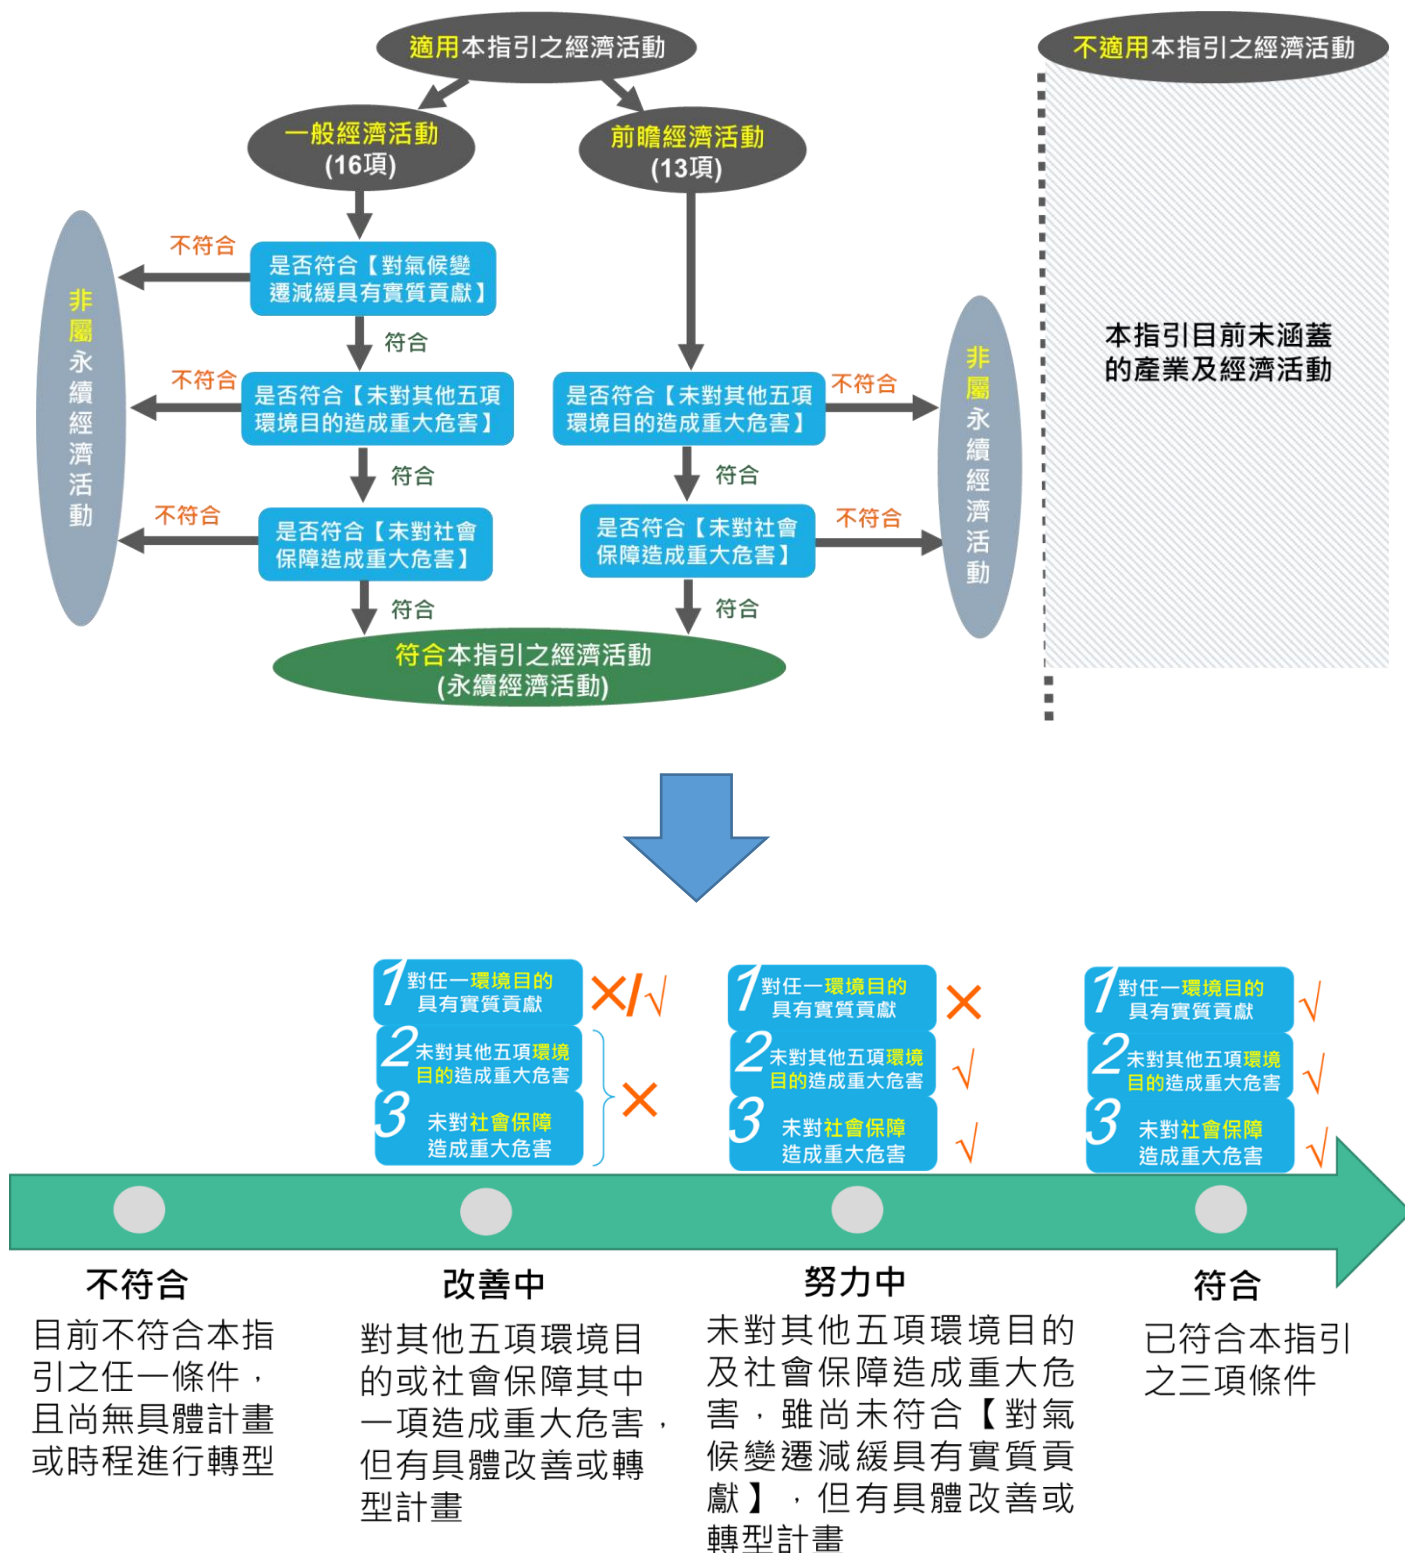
適用本指引之經濟活動

不適用本指引之經濟活動

一般經濟活動
(16項)

前瞻經濟活動
(13項)

不符合

是否符合【對氣候變遷減緩具有實質貢獻】

非屬永續經濟活動

符合

不符合

是否符合【未對其他五項環境目的造成重大危害】

是否符合【未對其他五項環境目的造成重大危害】

不符合

本指引目前未涵蓋的產業及經濟活動

非屬永續經濟活動

符合

符合

不符合

是否符合【未對社會保障造成重大危害】

是否符合【未對社會保障造成重大危害】

不符合

符合

符合

符合本指引之經濟活動
(永續經濟活動)

1 對任一環境目的具有實質貢獻 ×/√
2 未對其他五項環境目的造成重大危害
3 未對社會保障造成重大危害
×

1 對任一環境目的具有實質貢獻 ×
2 未對其他五項環境目的造成重大危害 √
3 未對社會保障造成重大危害 √

1 對任一環境目的具有實質貢獻 √
2 未對其他五項環境目的造成重大危害 √
3 未對社會保障造成重大危害 √

不符合
目前不符合本指引之任一條件，且尚無具體計畫或時程進行轉型

改善中
對其他五項環境目的或社會保障其中一項造成重大危害，但有具體改善或轉型計畫

努力中
未對其他五項環境目的及社會保障造成重大危害，雖尚未符合【對氣候變遷減緩具有實質貢獻】，但有具體改善或轉型計畫

符合
已符合本指引之三項條件